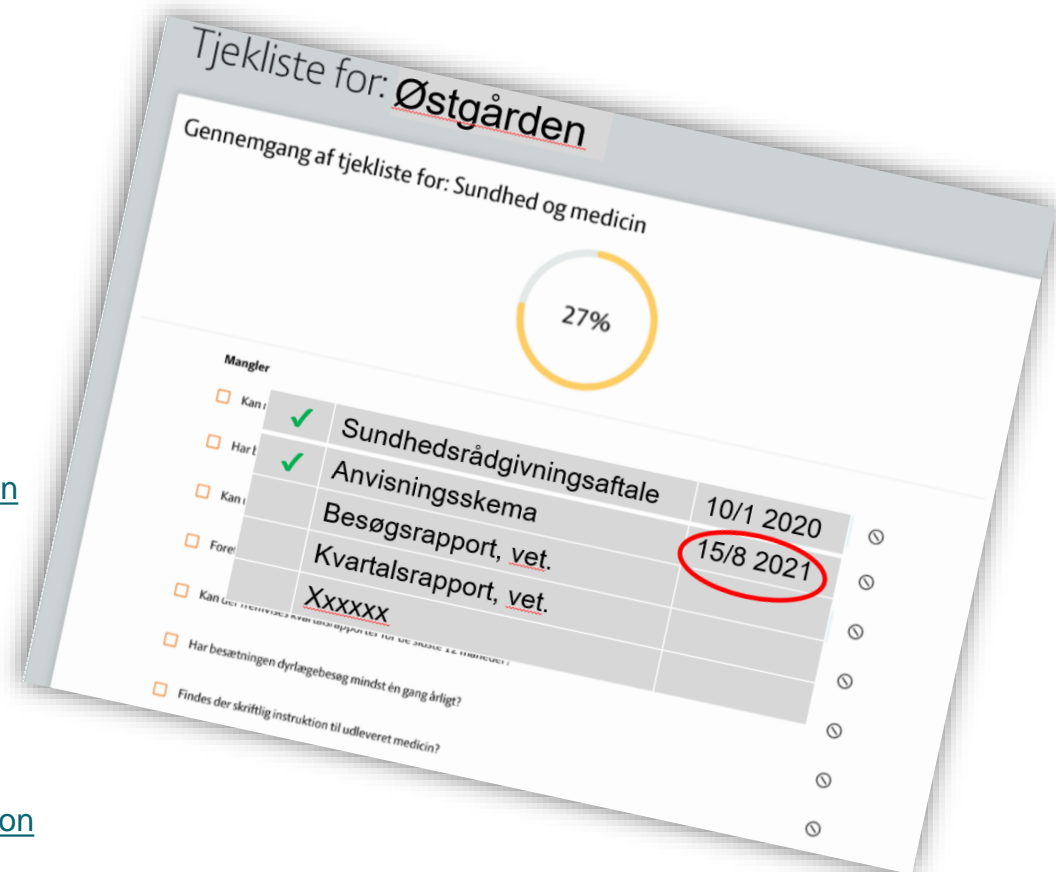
Tjekliste for: Østgården

Gennemgang af tjekliste for: Sundhed og medicin

27%

Mangler

Kan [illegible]

Har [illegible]

Kan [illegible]

Fore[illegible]

Kan der fremvises kvartalsrapporter for de sidste 12 måneder?

Har besætningen dyrlægebesøg mindst én gang årligt?

Findes der skriftlig instruktion til udleveret medicin?

| | | |
|---|---|---|
| ✓ | Sundhedsrådgivningsaftale | |
| ✓ | Anvisningsskema | 10/1 2020 |
| | Besøgsrapport, vet. | 15/8 2021 |
| | Kvartalsrapport, vet. | |
| | Xxxxxx | |

n

on